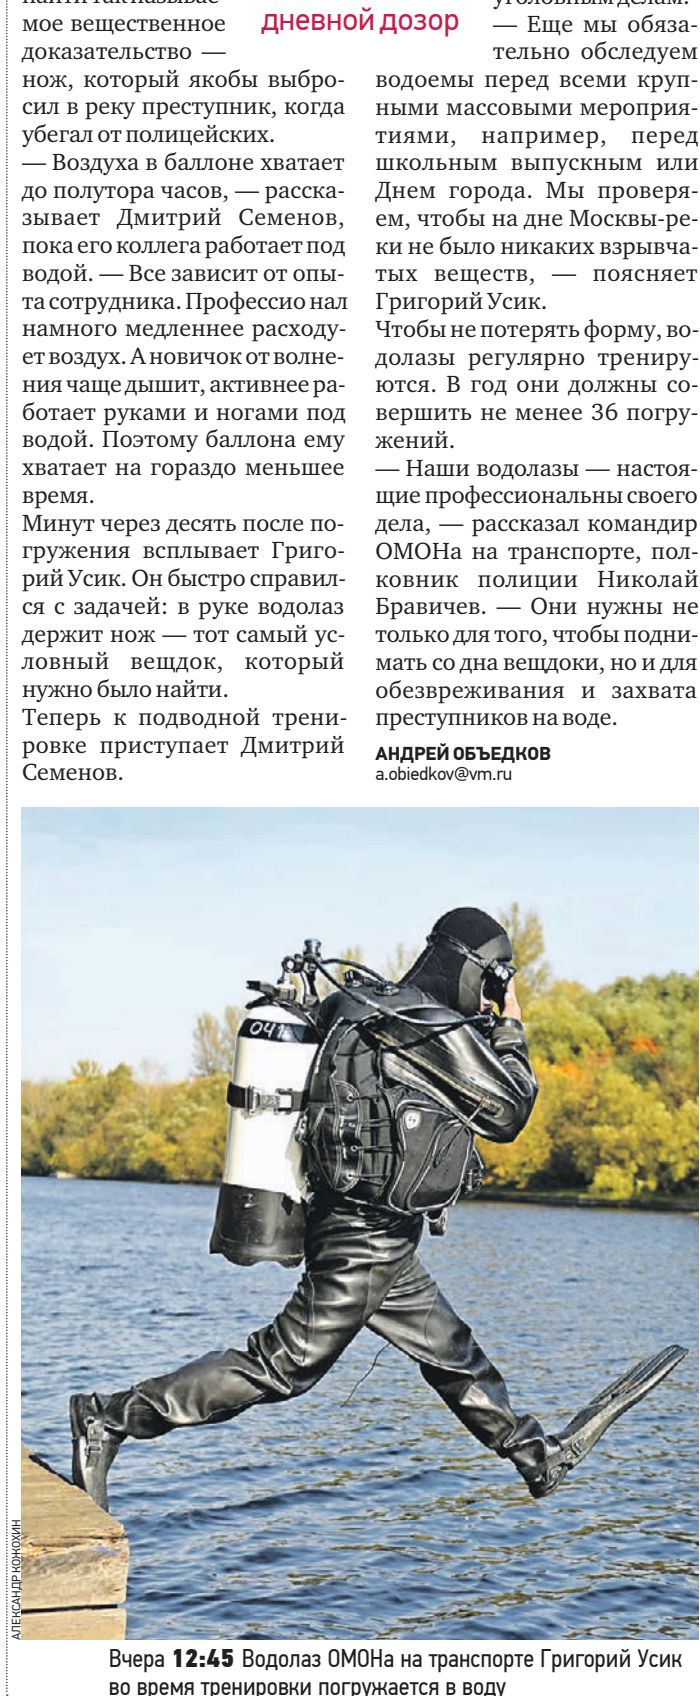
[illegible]
мое вещественное доказательство — нож, который якобы выбросил в реку преступник, когда убегал от полицейских.

— Воздуха в баллоне хватает до полутора часов, — рассказывает Дмитрий Семенов, пока его коллега работает под водой. — Все зависит от опыта сотрудника. Профессио нал намного медленнее расходует воздух. А новичок от волнения чаще дышит, активнее работает руками и ногами под водой. Поэтому баллона ему хватает на гораздо меньшее время.

Минут через десять после погружения всплывает Григорий Усик. Он быстро справился с задачей: в руке водолаз держит нож — тот самый условный вещдок, который нужно было найти.

Теперь к подводной тренировке приступает Дмитрий Семенов.

дневной дозор

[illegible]
— Еще мы обязательно обследуем водоемы перед всеми крупными массовыми мероприятиями, например, перед школьным выпускным или Днем города. Мы проверяем, чтобы на дне Москвы-реки не было никаких взрывчатых веществ, — поясняет Григорий Усик.

Чтобы не потерять форму, водолазы регулярно тренируются. В год они должны совершить не менее 36 погружений.

— Наши водолазы — настоящие профессиональны своего дела, — рассказал командир ОМОНа на транспорте, полковник полиции Николай Бравичев. — Они нужны не только для того, чтобы поднимать со дна вещдоки, но и для обезвреживания и захвата преступников на воде.

АНДРЕЙ ОБЪЕДКОВ
a.obiedkov@vm.ru

04

АЛЕКСАНДР КОЖОХИН

Вчера 12:45 Водолаз ОМОНа на транспорте Григорий Усик во время тренировки погружается в воду